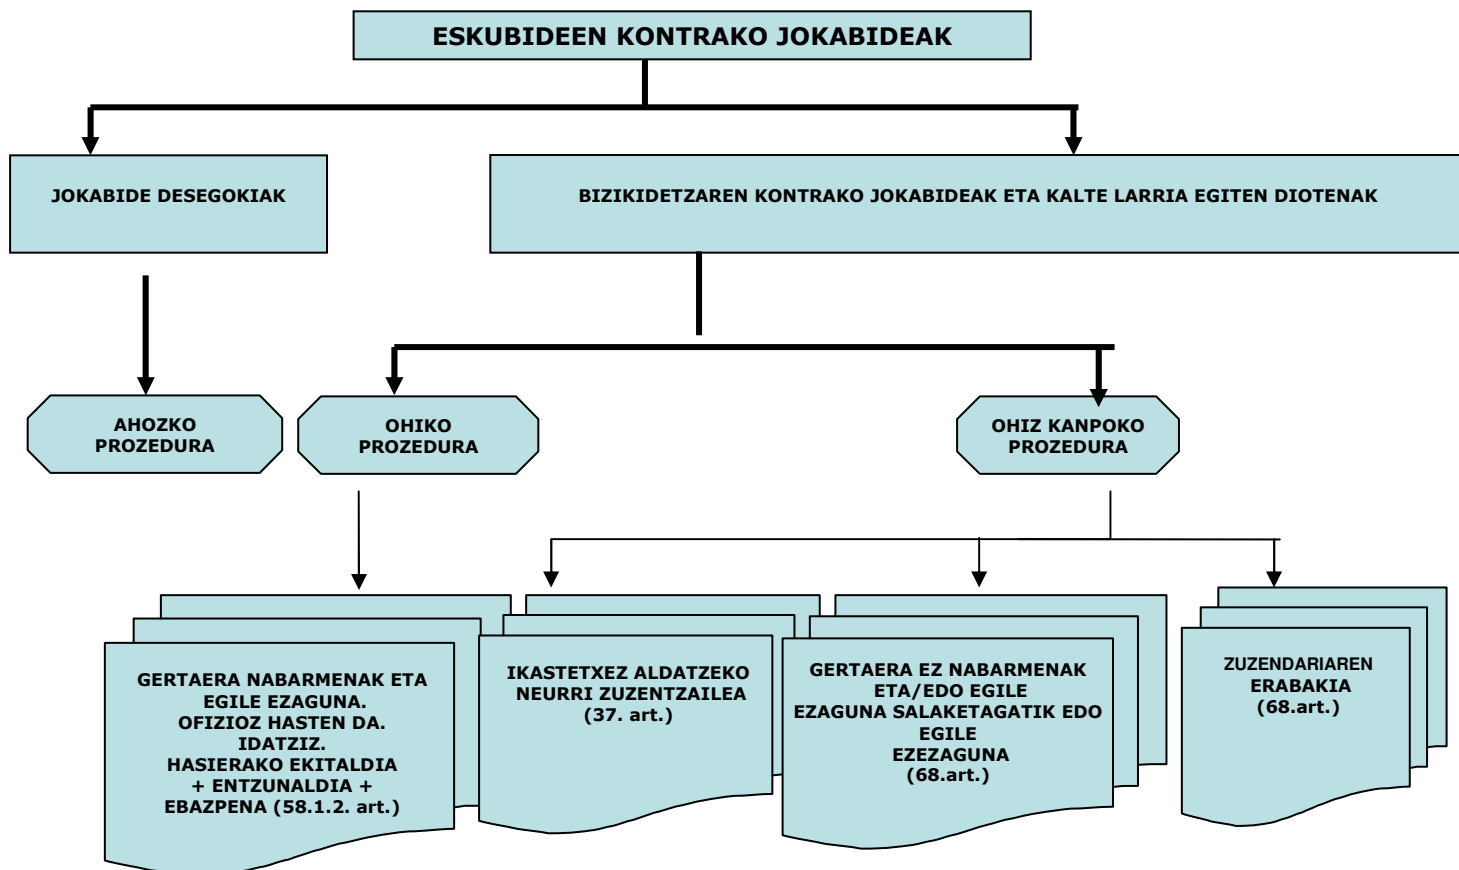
ESKUBIDEEN KONTRAKO JOKABIDEAK

JOKABIDE DESEGOKIAK

BIZIKIDETZAREN KONTRAKO JOKABIDEAK ETA KALTE LARRIA EGITEN DIOTENAK

AHOZKO PROZEDURA

OHIKO PROZEDURA

OHIZ KANPOKO PROZEDURA

GERTAERA NABARMENAK ETA EGILE EZAGUNA. OFIZIOZ HASTEN DA. IDATZIZ. HASIERAKO EKITALDIA + ENTZUNALDIA + EBAZPENA (58.1.2. art.)

IKASTETXEZ ALDATZEKO NEURRI ZUZENTZAILEA (37. art.)

GERTAERA EZ NABARMENAK ETA/EDO EGILE EZAGUNA SALAKETAGATIK EDO EGILE EZEZAGUNA (68.art.)

ZUZENDARIAREN ERABAKIA (68.art.)